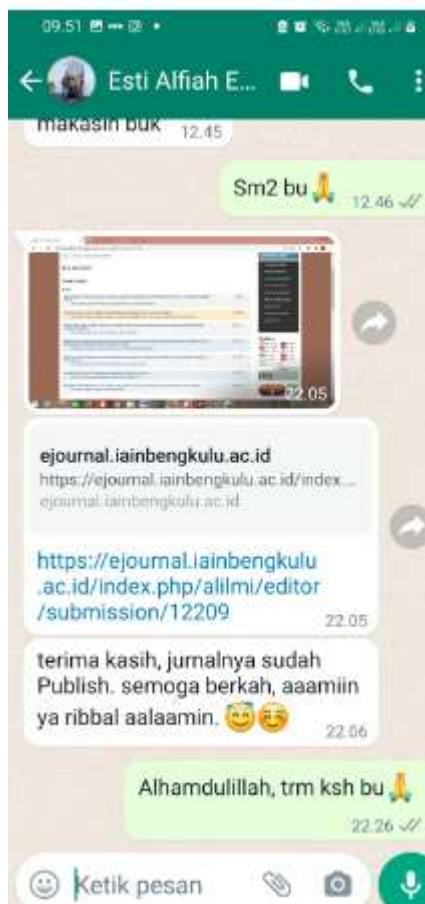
09.51

Esti Alfiah E...

makasih buk 12.45

Sm2 bu 🙏 12.46

22.05

ejournal.iainbengkulu.ac.id
https://ejournal.iainbengkulu.ac.id/index...
ejournal.iainbengkulu.ac.id

https://ejournal.iainbengkulu.ac.id/index.php/alilmi/editor/submission/12209 22.05

terima kasih, jurnalnya sudah Publish. semoga berkah, aaamiin ya ribbal aalaamin. 😇☺️ 22.06

Alhamdulillah, trm ksh bu 🙏 22.26

Ketik pesan